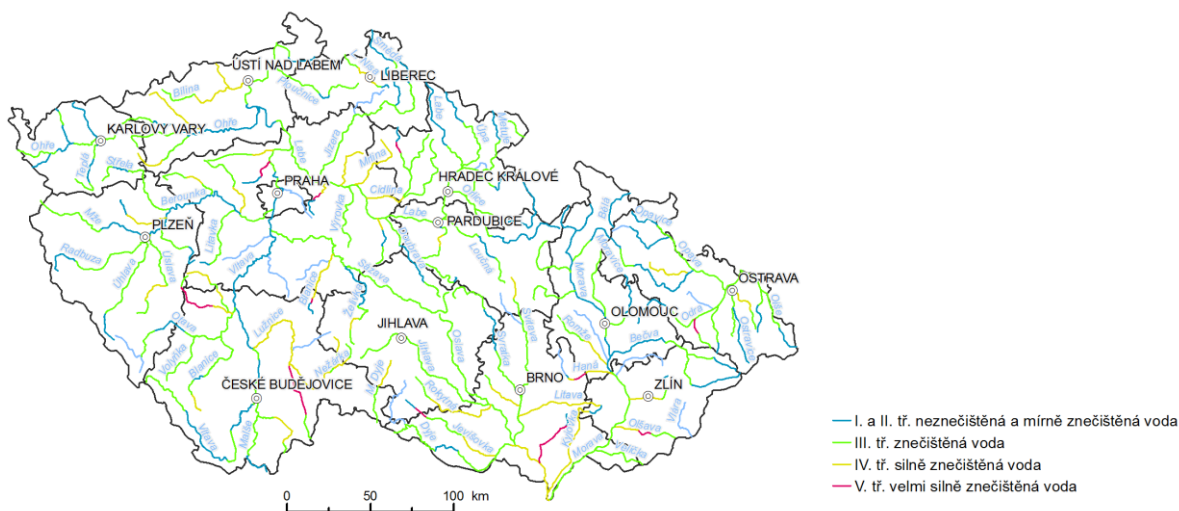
ÚSTÍ NAD LABEM
LIBEREC
KARLOVY VARY
PRAHA
HRADEC KRÁLOVÉ
PARDUBICE
PLZEŇ
OSTRAVA
OLOMOUC
JIHLAVA
BRNO
ZLÍN
ČESKÉ BUDĚJOVICE

Bílina
Ohře
Ploučnice
Labe
Jizera
Smědá
Ohře
Teplá
Střela
Berounka
Mže
Radbuza
Úhlava
Úslava
Litavka
Vltava
Sázava
Želivka
Mrlina
Cidlina
Úpa
Metuje
Orlice
Labe
Chrudimka
Loučná
Svratka
Svitava
Jihlava
Oslava
Rokytná
Dyje
Jevišovka
Blanice
Otava
Volyňka
Lužnice
Nežárka
Malše
Vltava
Moravice
Opava
Odra
Ostravice
Olše
Bečva
Morava
Romže
Haná
Litava
Morava
Kyjovka
Olšava
Vlára
Bělá
Desná

I. a II. tř. neznečištěná a mírně znečištěná voda
III. tř. znečištěná voda
IV. tř. silně znečištěná voda
V. tř. velmi silně znečištěná voda

0
50
100 km